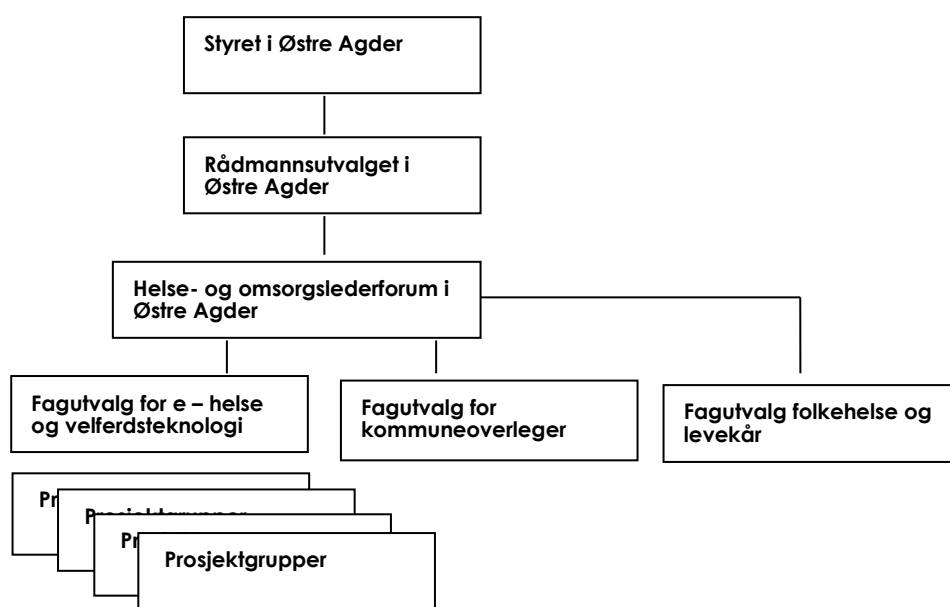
Styret i Østre Agder

Rådmannsutvalget i Østre Agder

Helse- og omsorgslederforum i Østre Agder

Fagutvalg for e – helse og velferdsteknologi

Fagutvalg for kommuneoverleger

Fagutvalg folkehelse og levekår

Pr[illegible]

Prosjektgrupper

Pr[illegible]

Prosjektgrupper